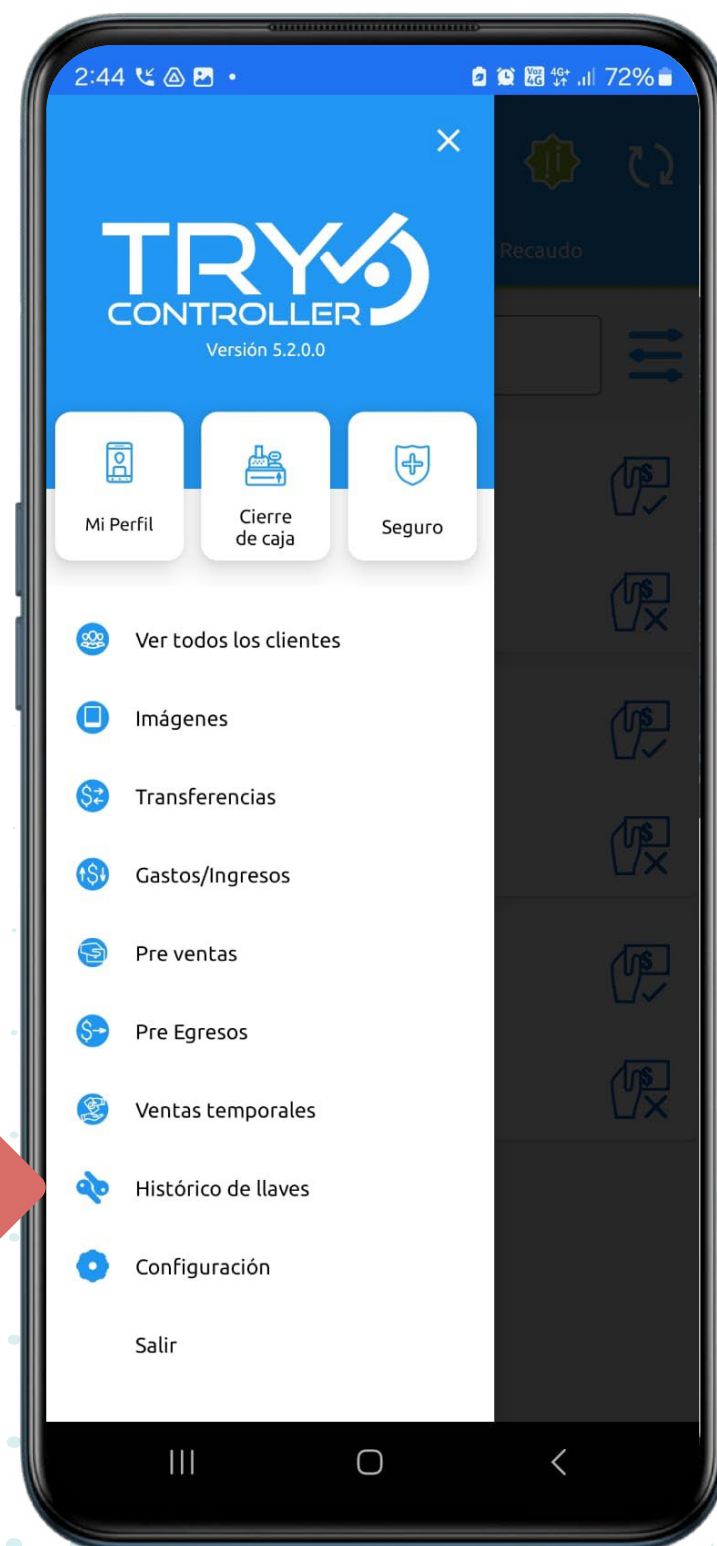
2:44 72%

×

TRY
CONTROLLER
Versión 5.2.0.0

Recaudo

Mi Perfil

Cierre de caja

Seguro

Ver todos los clientes

Imágenes

Transferencias

Gastos/Ingresos

Pre ventas

Pre Egresos

Ventas temporales

Histórico de llaves

Configuración

Salir